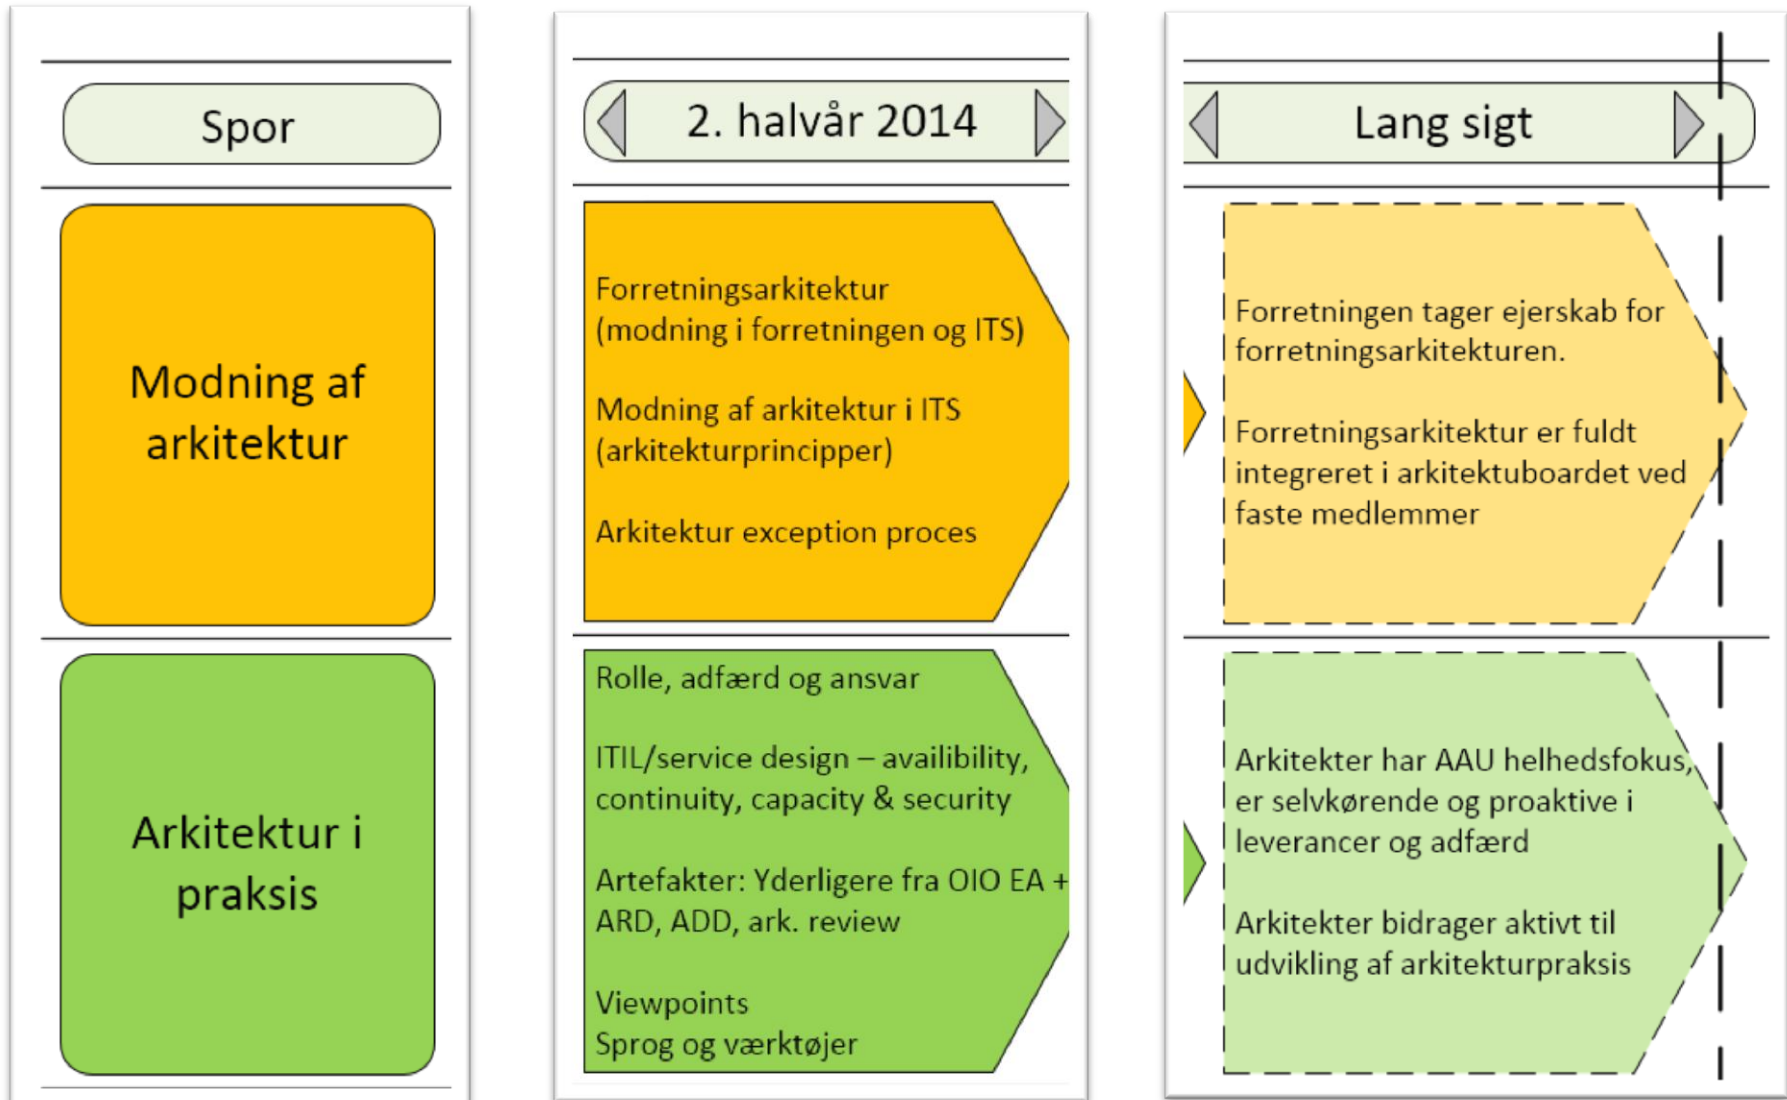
Spor

Modning af arkitektur

Arkitektur i praksis

2. halvår 2014

Forretningsarkitektur (modning i forretningen og ITS)

Modning af arkitektur i ITS (arkitekturprincipper)

Arkitektur exception proces

Rolle, adfærd og ansvar

ITIL/service design – availibility, continuity, capacity & security

Artefakter: Yderligere fra OIO EA + ARD, ADD, ark. review

Viewpoints
Sprog og værktøjer

Lang sigt

Forretningen tager ejerskab for forretningsarkitekturen.

Forretningsarkitektur er fuldt integreret i arkitektuboardet ved faste medlemmer

Arkitekter har AAU helhedsfokus, er selvkørende og proaktive i leverancer og adfærd

Arkitekter bidrager aktivt til udvikling af arkitekturpraksis